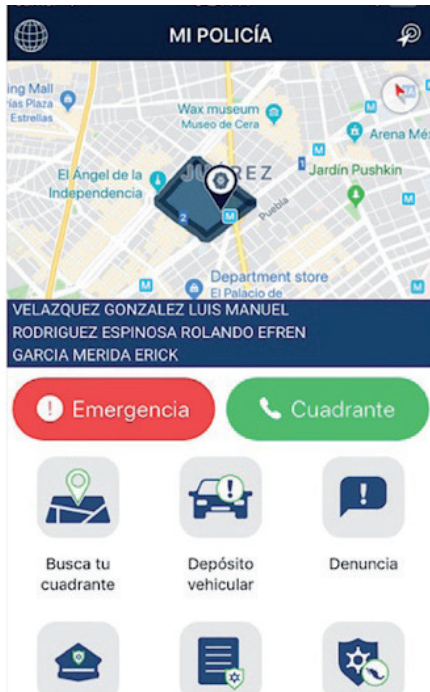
MI POLICÍA

ing Mall
ias Plaza
Estrellas
Wax museum
Museo de Cera
Arena Mé
El Ángel de la Independencia
JUAREZ
Jardín Pushkin
Puebla
Department store
El Palacio de

VELAZQUEZ GONZALEZ LUIS MANUEL
RODRIGUEZ ESPINOSA ROLANDO EFREN
GARCIA MERIDA ERICK

Emergencia
Cuadrante

Busca tu cuadrante
Depósito vehicular
Denuncia